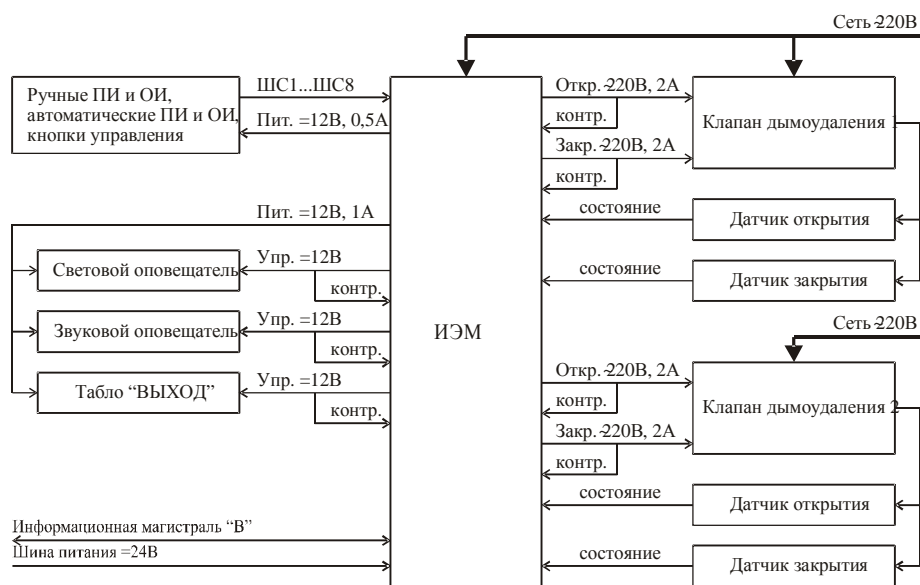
Сеть ~220В

Ручные ПИ и ОИ, автоматические ПИ и ОИ, кнопки управления

ШС1...ШС8

Пит. =12В, 0,5А

Откр. ~220В, 2А

контр.

Клапан дымоудаления 1

Закр. ~220В, 2А

контр.

состояние

Датчик открытия

Пит. =12В, 1А

Упр. =12В

Световой оповещатель

контр.

состояние

Датчик закрытия

Упр. =12В

Звуковой оповещатель

ИЭМ

Сеть ~220В

контр.

Упр. =12В

Табло "ВЫХОД"

контр.

Откр. ~220В, 2А

контр.

Клапан дымоудаления 2

Закр. ~220В, 2А

контр.

состояние

Датчик открытия

Информационная магистраль "В"

Шина питания =24В

состояние

Датчик закрытия